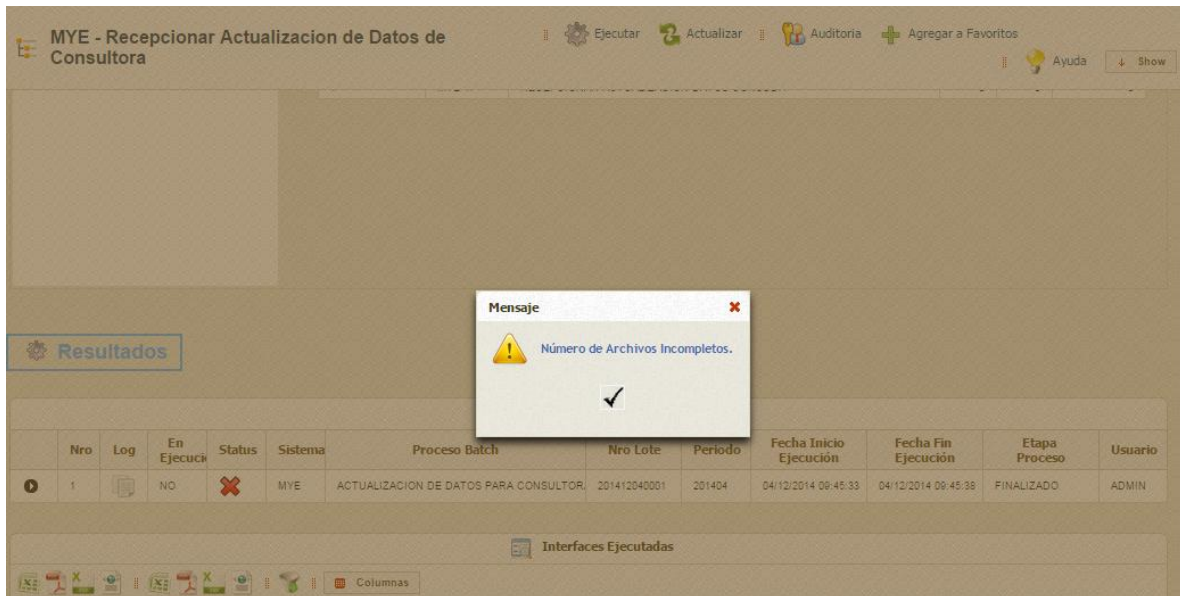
MYE - Recepcionar Actualizacion de Datos de Consultora

Ejecutar Actualizar Auditoria Agregar a Favoritos

Ayuda ↓ Show

Mensaje

Número de Archivos Incompletos.

✓

Resultados

| | Nro | Log | En Ejecuci | Status | Sistema | Proceso Batch | Nro Lote | Periodo | Fecha Inicio Ejecución | Fecha Fin Ejecución | Etapa Proceso | Usuario |
|---|---|---|---|---|---|---|---|---|---|---|---|---|
| | 1 | | NO | | MYE | ACTUALIZACION DE DATOS PARA CONSULTOR | 201412040001 | 201404 | 04/12/2014 09:45:33 | 04/12/2014 09:45:38 | FINALIZADO | ADMIN |

Interfaces Ejecutadas

Columnas